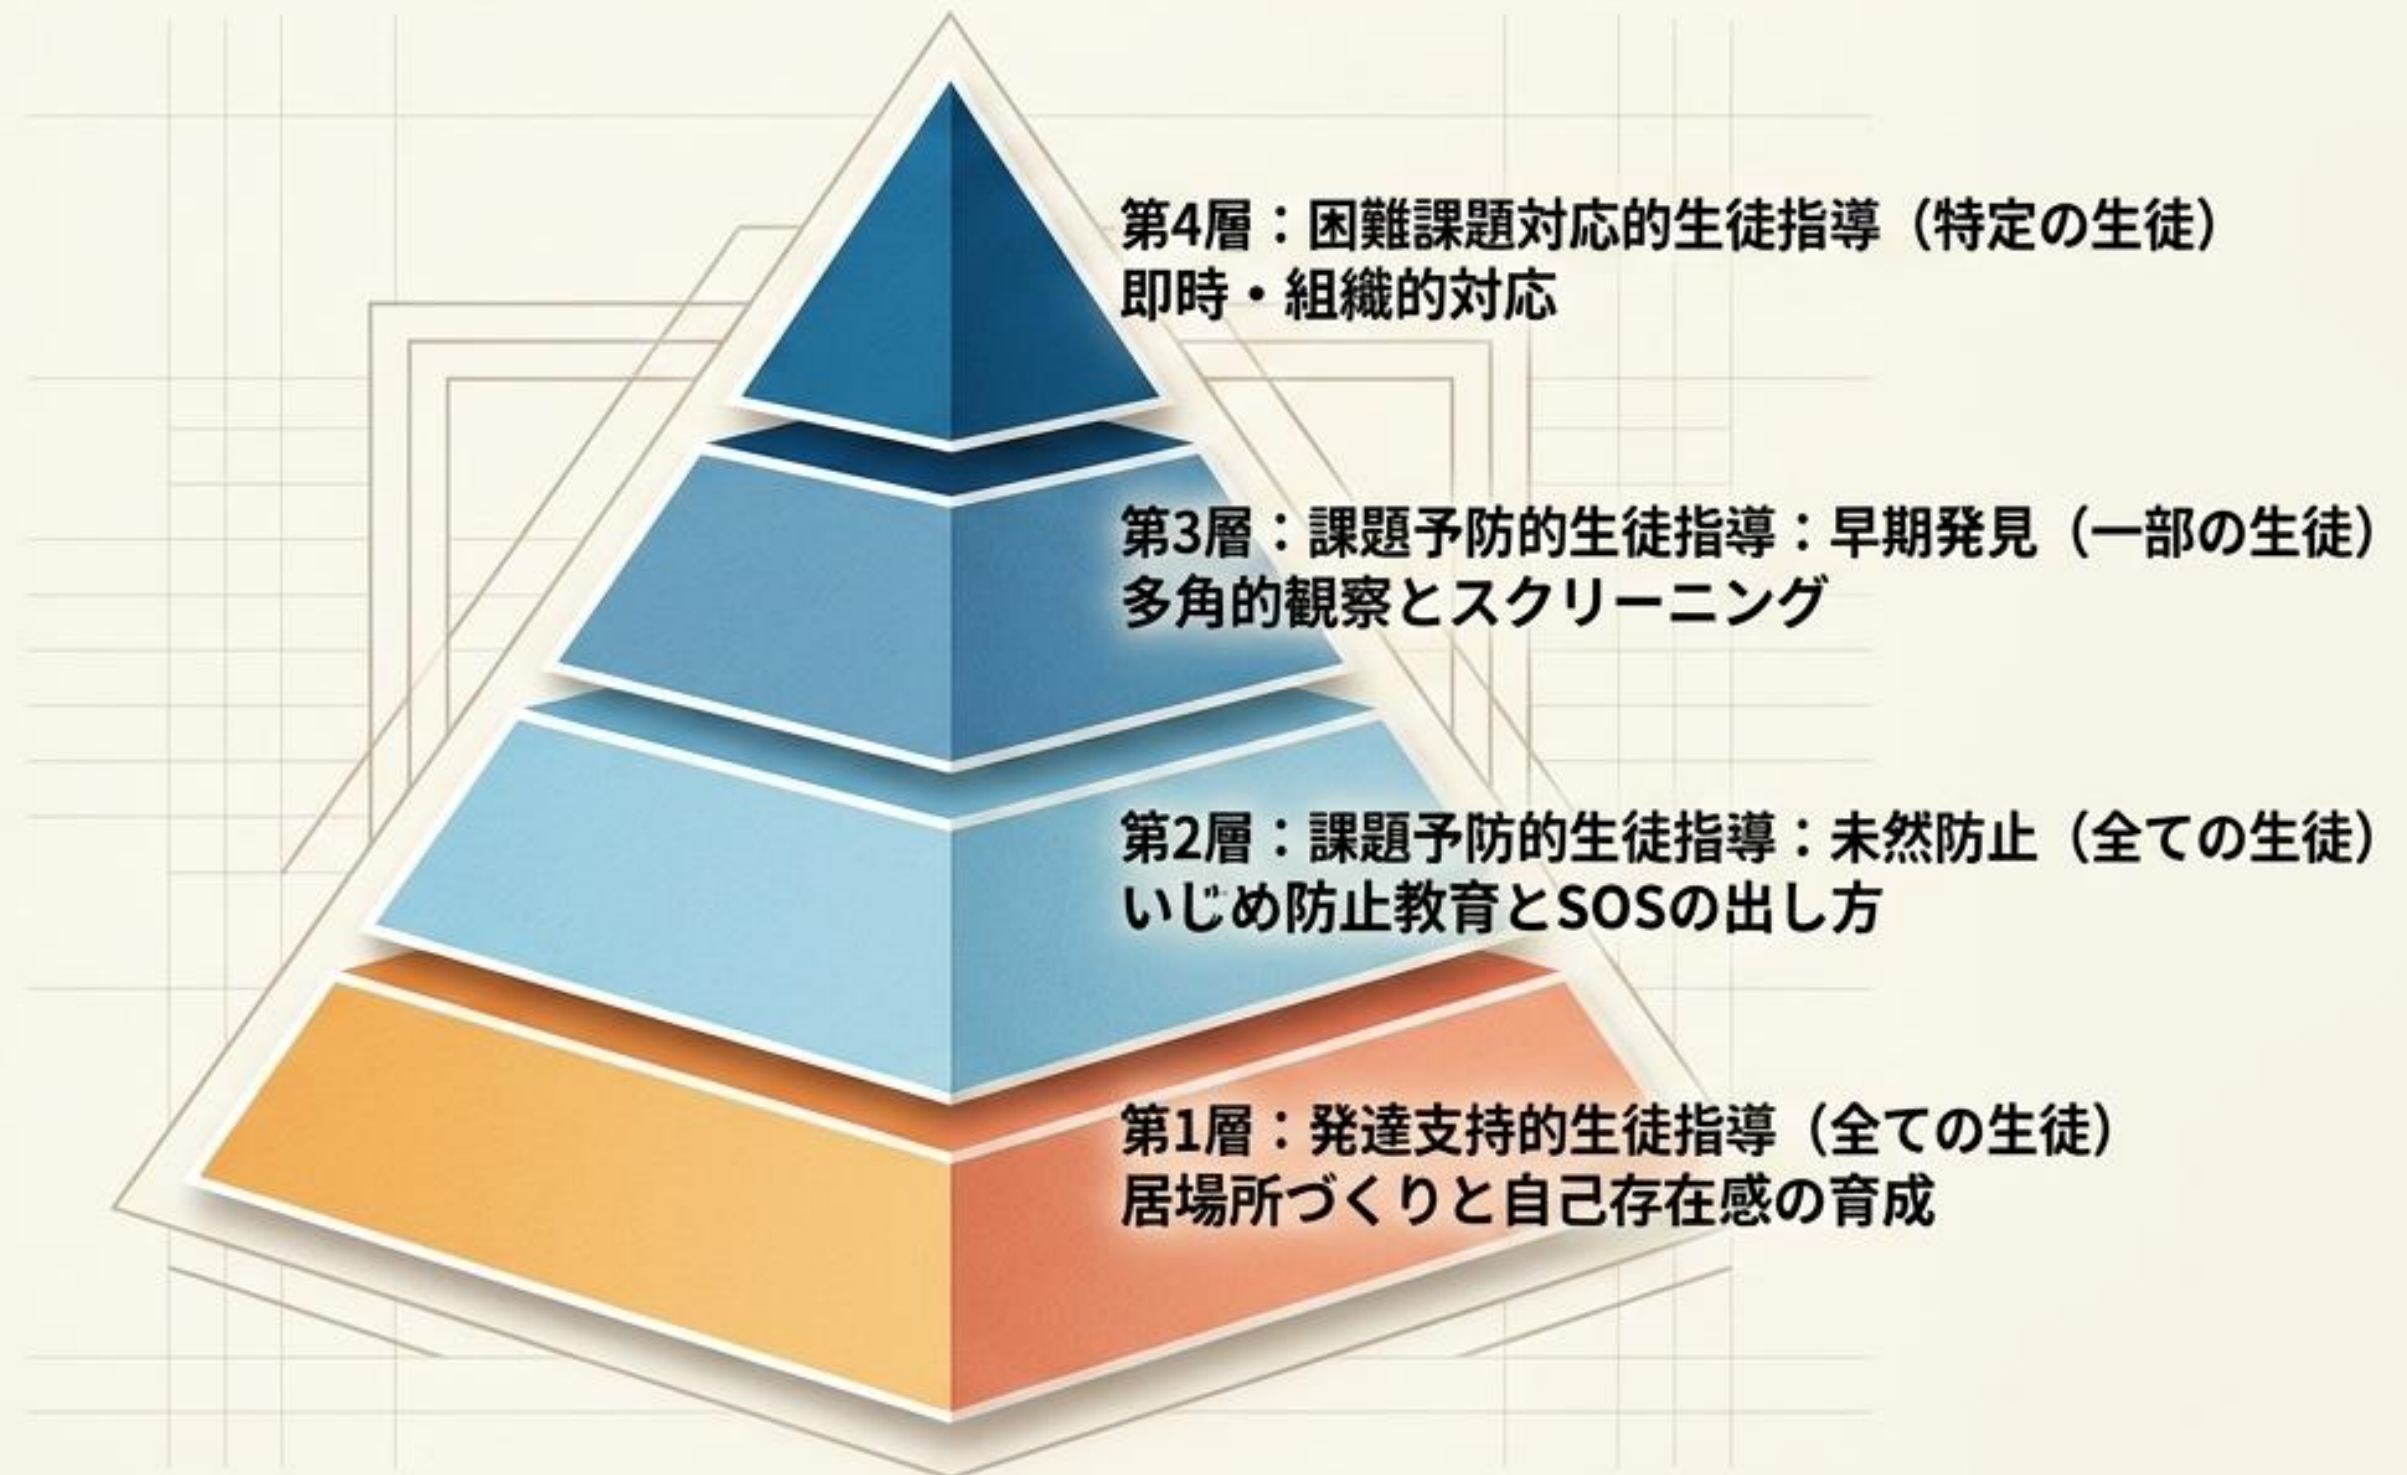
第4層：困難課題対応的生徒指導（特定の生徒）
即時・組織的対応

第3層：課題予防的生徒指導：早期発見（一部の生徒）
多角的観察とスクリーニング

第2層：課題予防的生徒指導：未然防止（全ての生徒）
いじめ防止教育とSOSの出し方

第1層：発達支持的生徒指導（全ての生徒）
居場所づくりと自己存在感の育成